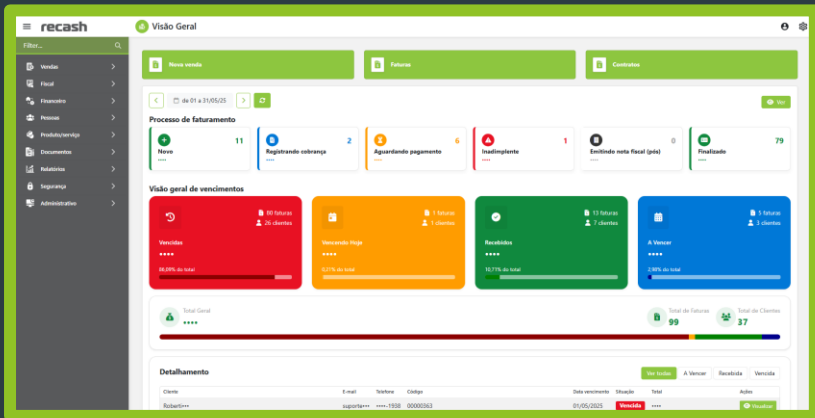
recash

Visão Geral

Filtr...

Vendas
Fiscal
Financeiro
Pessoas
Produto/serviço
Documentos
Relatórios
Segurança
Administrativo

Nova venda

Faturas

Contratos

de 01 a 31/05/25

Ver

Processo de faturamento

Novo 11
••••

Registrando cobrança 2
••••

Aguardando pagamento 6
••••

Inadimplente 1
••••

Emitindo nota fiscal (pós) 0
••••

Finalizado 79
••••

Visão geral de vencimentos

80 faturas
26 clientes
Vencidas
••••
86,09% do total

1 faturas
1 clientes
Vencendo Hoje
••••
0,57% do total

13 faturas
7 clientes
Recebidos
••••
10,71% do total

5 faturas
3 clientes
A Vencer
••••
2,98% do total

Total Geral
••••

Total de Faturas
99

Total de Clientes
37

Detalhamento

Ver todas | A Vencer | Recebida | Vencida

| Cliente | E-mail | Telefone | Código | Data vencimento | Situação | Total | Ações |
|---|---|---|---|---|---|---|---|
| Robert•••• | suporte•••• | ••••-1938 | 00000563 | 01/05/2025 | Vencida | •••• | Visualizar |